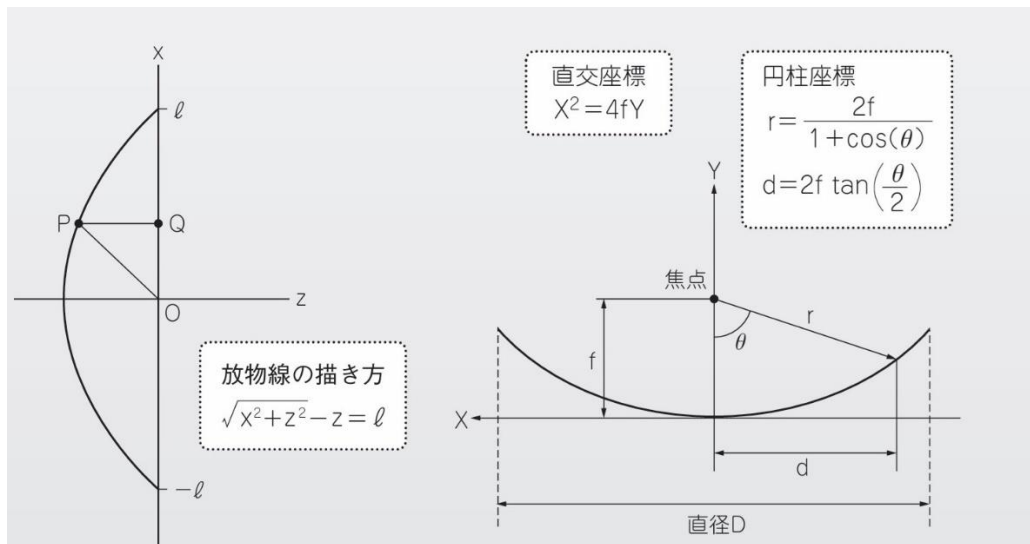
x

$\ell$

P

Q

O

z

$-\ell$

放物線の描き方

$\sqrt{x^2+z^2}-z=\ell$

直交座標

$X^2=4fY$

円柱座標

$r=\frac{2f}{1+\cos(\theta)}$

$d=2f\tan\left(\frac{\theta}{2}\right)$

Y

焦点

r

$\theta$

f

X

d

直径D